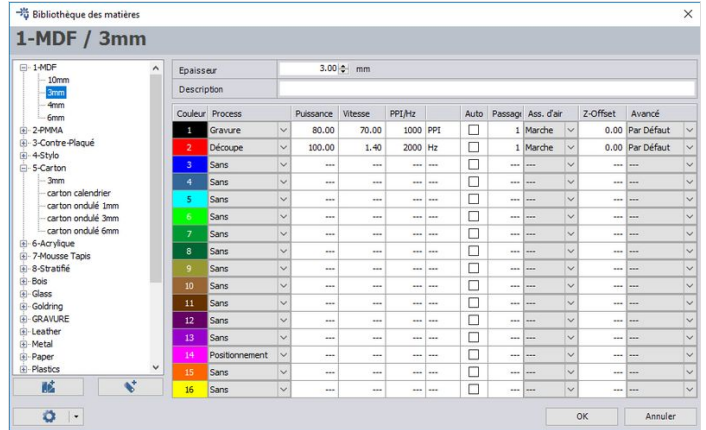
Bibliothèque des matières

1-MDF / 3mm

1-MDF
10mm
3mm
4mm
6mm
2-PMMA
3-Contre-Plaqué
4-Stylo
5-Carton
3mm
carton calendrier
carton ondulé 1mm
carton ondulé 3mm
carton ondulé 6mm
6-Acrylique
7-Mousse Tapis
8-Stratifié
Bois
Glass
Goldring
GRAVURE
Leather
Metal
Paper
Plastics

Epaisseur 3.00 mm
Description

| Couleur | Process | Puissance | Vitesse | PPI/Hz | | Auto | Passage | Ass. d'air | Z-Offset | Avancé |
|---|---|---|---|---|---|---|---|---|---|---|
| 1 | Gravure | 80.00 | 70.00 | 1000 | PPI | | 1 | Marche | 0.00 | Par Défaut |
| 2 | Découpe | 100.00 | 1.40 | 2000 | Hz | | 1 | Marche | 0.00 | Par Défaut |
| 3 | Sans | --- | --- | --- | --- | | --- | --- | --- | --- |
| 4 | Sans | --- | --- | --- | --- | | --- | --- | --- | --- |
| 5 | Sans | --- | --- | --- | --- | | --- | --- | --- | --- |
| 6 | Sans | --- | --- | --- | --- | | --- | --- | --- | --- |
| 7 | Sans | --- | --- | --- | --- | | --- | --- | --- | --- |
| 8 | Sans | --- | --- | --- | --- | | --- | --- | --- | --- |
| 9 | Sans | --- | --- | --- | --- | | --- | --- | --- | --- |
| 10 | Sans | --- | --- | --- | --- | | --- | --- | --- | --- |
| 11 | Sans | --- | --- | --- | --- | | --- | --- | --- | --- |
| 12 | Sans | --- | --- | --- | --- | | --- | --- | --- | --- |
| 13 | Sans | --- | --- | --- | --- | | --- | --- | --- | --- |
| 14 | Positionnement | --- | --- | --- | --- | | --- | --- | --- | --- |
| 15 | Sans | --- | --- | --- | --- | | --- | --- | --- | --- |
| 16 | Sans | --- | --- | --- | --- | | --- | --- | --- | --- |

OK Annuler